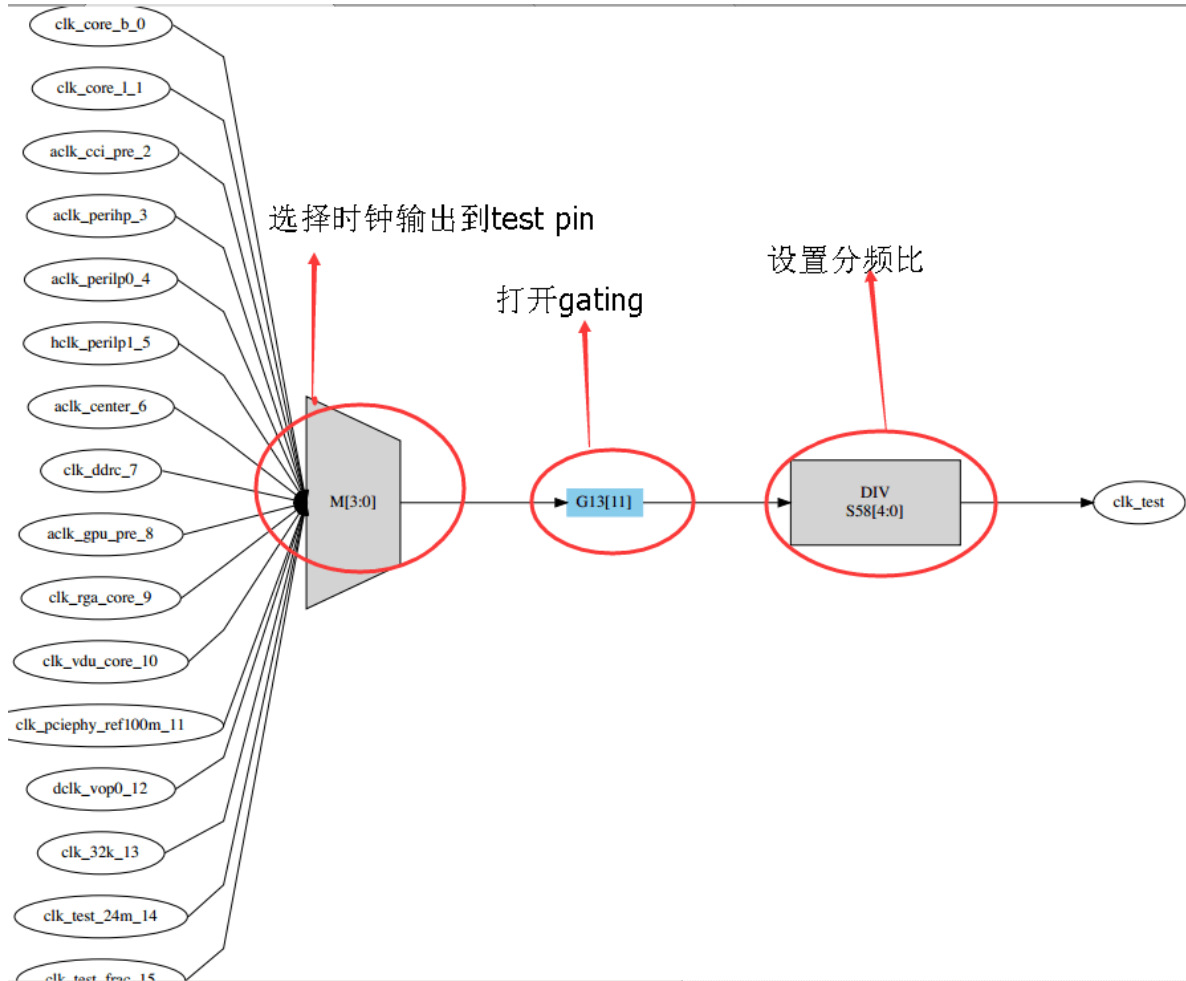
clk_core_b_0

clk_core_l_1

aclk_cci_pre_2

aclk_perihp_3

aclk_perilp0_4

hclk_perilp1_5

aclk_center_6

clk_ddrc_7

aclk_gpu_pre_8

clk_rga_core_9

clk_vdu_core_10

clk_pciephy_ref100m_11

dclk_vop0_12

clk_32k_13

clk_test_24m_14

clk_test_frac_15

选择时钟输出到test pin

M[3:0]

打开gating

G13[11]

设置分频比

DIV
S58[4:0]

clk_test